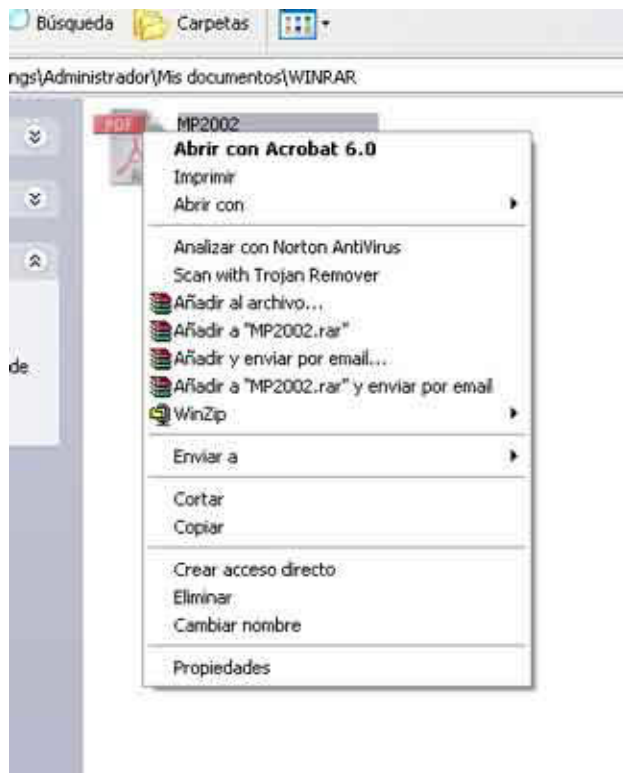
Búsqueda Carpetas

ngs\Administrador\Mis documentos\WINRAR

PDF MP2002

de

Abrir con Acrobat 6.0
Imprimir
Abrir con

Analizar con Norton AntiVirus
Scan with Trojan Remover
Añadir al archivo...
Añadir a "MP2002.rar"
Añadir y enviar por email...
Añadir a "MP2002.rar" y enviar por email
WinZip

Enviar a

Cortar
Copiar

Crear acceso directo
Eliminar
Cambiar nombre

Propiedades